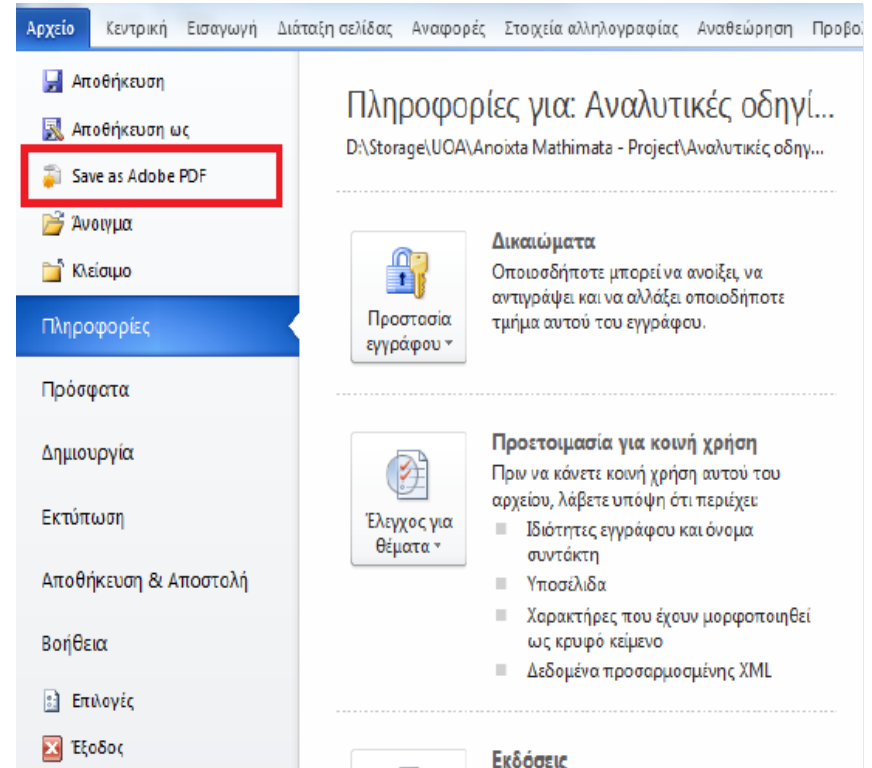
Αρχείο Κεντρική Εισαγωγή Διάταξη σελίδας Αναφορές Στοιχεία αλληλογραφίας Αναθεώρηση Προβολ

Αποθήκευση
Αποθήκευση ως
Save as Adobe PDF
Άνοιγμα
Κλείσιμο
Πληροφορίες
Πρόσφατα
Δημιουργία
Εκτύπωση
Αποθήκευση & Αποστολή
Βοήθεια
Επιλογές
Έξοδος

Πληροφορίες για: Αναλυτικές οδηγί...
D:\Storage\UOA\Anoixta Mathimata - Project\Αναλυτικές οδηγ...

Προστασία εγγράφου

Δικαιώματα
Οποιοσδήποτε μπορεί να ανοίξει, να αντιγράψει και να αλλάξει οποιοδήποτε τμήμα αυτού του εγγράφου.

Έλεγχος για θέματα

Προετοιμασία για κοινή χρήση
Πριν να κάνετε κοινή χρήση αυτού του αρχείου, λάβετε υπόψη ότι περιέχει:
Ιδιότητες εγγράφου και όνομα συντάκτη
Υποσέλιδα
Χαρακτήρες που έχουν μορφοποιηθεί ως κρυφό κείμενο
Δεδομένα προσαρμοσμένης XML

Εκδόσεις